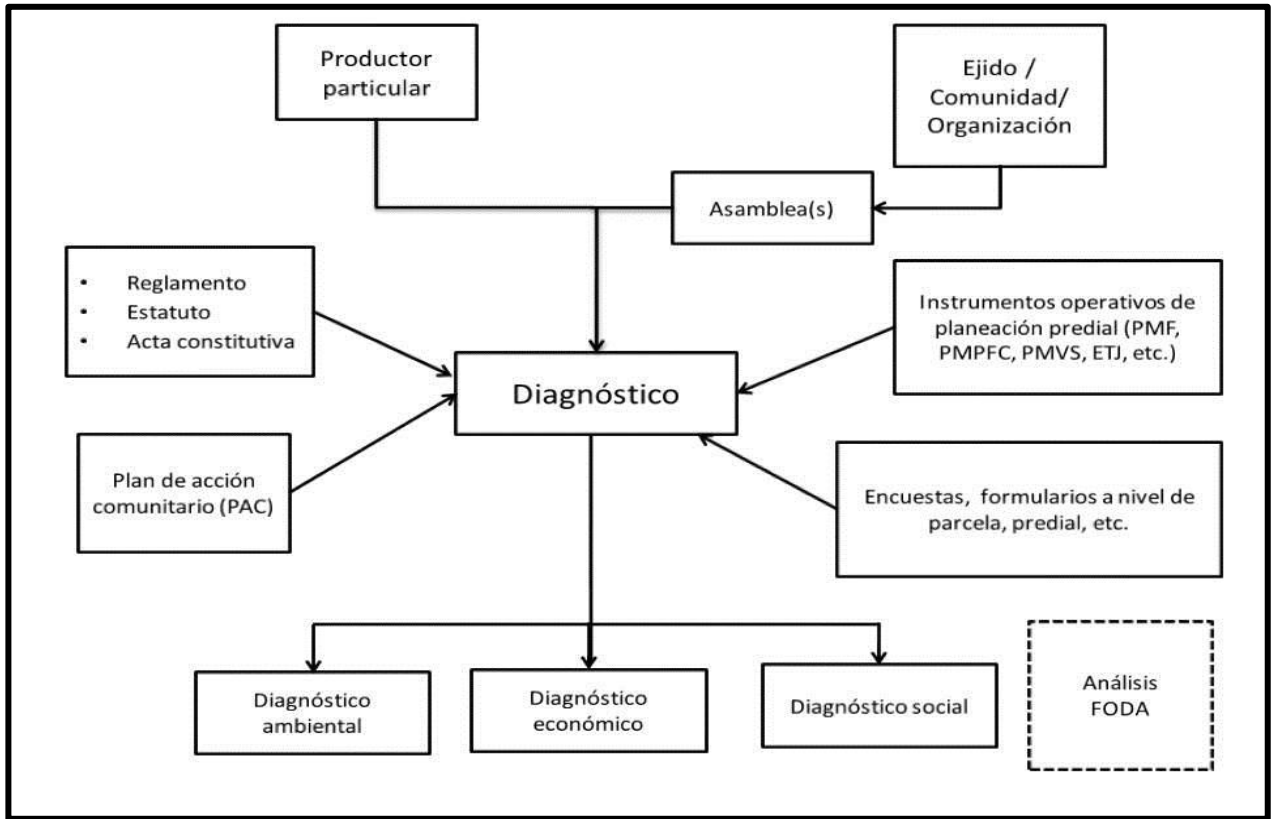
Productor particular

Ejido / Comunidad/ Organización

Asamblea(s)

- Reglamento
- Estatuto
- Acta constitutiva

Instrumentos operativos de planeación predial (PMF, PMPFC, PMVS, ETJ, etc.)

Diagnóstico

Plan de acción comunitario (PAC)

Encuestas, formularios a nivel de parcela, predial, etc.

Diagnóstico ambiental

Diagnóstico económico

Diagnóstico social

Análisis FODA